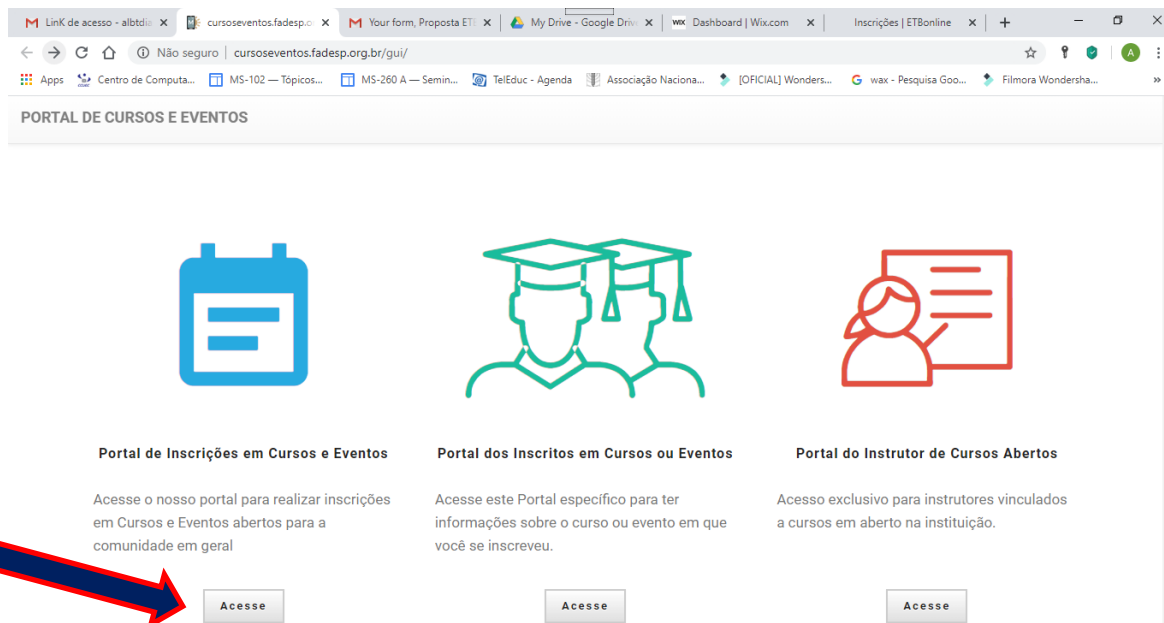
LinK de acesso - albtdia | cursoseventos.fadesp.o | Your form, Proposta ET | My Drive - Google Drive | Dashboard | Wix.com | Inscrições | ETBonline

Não seguro | cursoseventos.fadesp.org.br/gui/

Apps | Centro de Computa... | MS-102 — Tópicos... | MS-260 A — Semin... | TelEduc - Agenda | Associação Naciona... | [OFICIAL] Wonders... | wax - Pesquisa Goo... | Filmora Wondersha...

PORTAL DE CURSOS E EVENTOS

Portal de Inscrições em Cursos e Eventos

Acesse o nosso portal para realizar inscrições em Cursos e Eventos abertos para a comunidade em geral

Acesse

Portal dos Inscritos em Cursos ou Eventos

Acesse este Portal específico para ter informações sobre o curso ou evento em que você se inscreveu.

Acesse

Portal do Instrutor de Cursos Abertos

Acesso exclusivo para instrutores vinculados a cursos em aberto na instituição.

Acesse